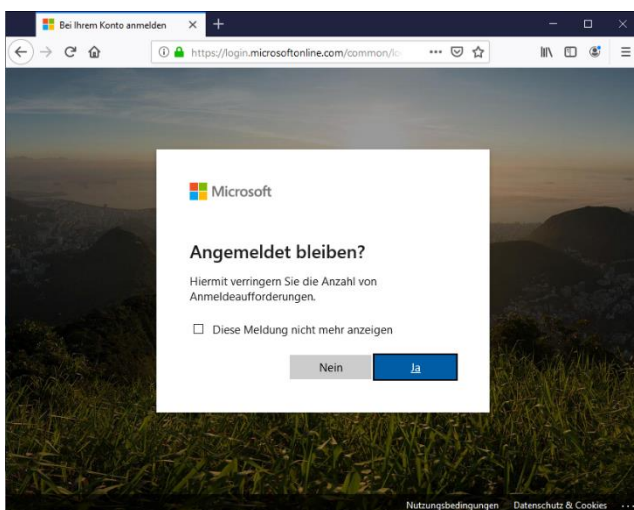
Bei Ihrem Konto anmelden ×

https://login.microsoftonline.com/common/lo

Microsoft

Angemeldet bleiben?

Hiermit verringern Sie die Anzahl von Anmeldeaufforderungen.

☐ Diese Meldung nicht mehr anzeigen

Nein

Ja

Nutzungsbedingungen Datenschutz & Cookies ...